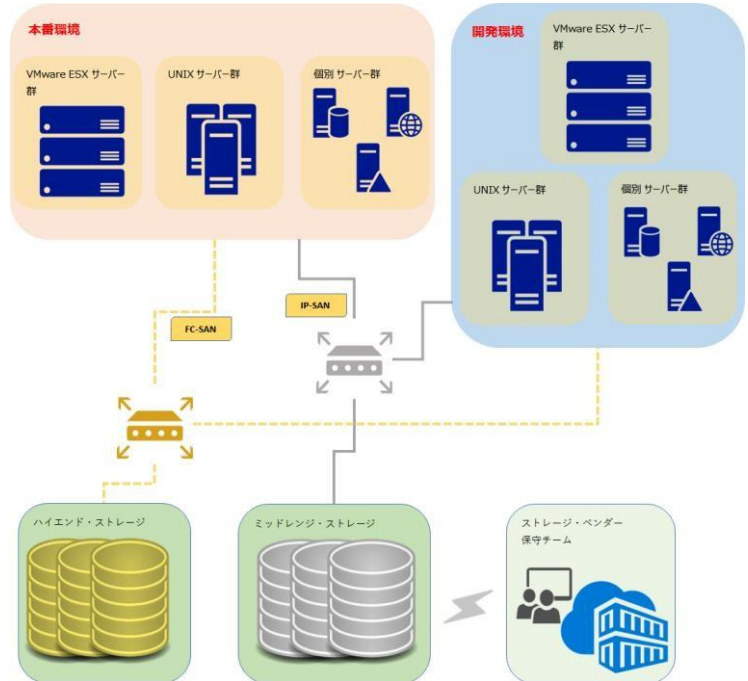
本番環境

VMware ESX サーバー群

UNIX サーバー群

個別 サーバー群

開発環境

VMware ESX サーバー群

UNIX サーバー群

個別 サーバー群

IP-SAN

FC-SAN

ハイエンド・ストレージ

ミッドレンジ・ストレージ

ストレージ・ベンダー保守チーム